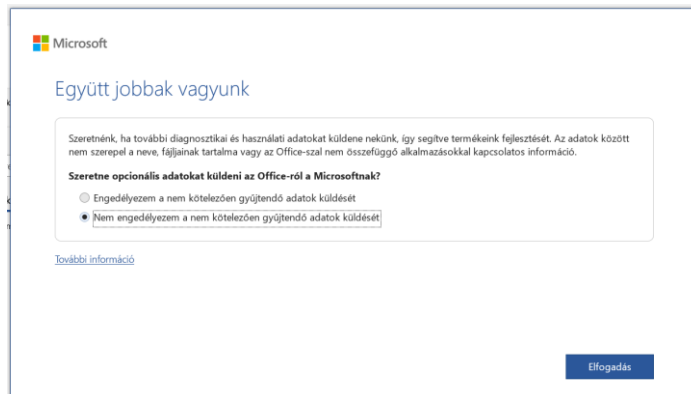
Microsoft

Együtt jobbak vagyunk

Szeretnénk, ha további diagnosztikai és használati adatokat küldene nekünk, így segítve termékeink fejlesztését. Az adatok között nem szerepel a neve, fájljainak tartalma vagy az Office-szal nem összefüggő alkalmazásokkal kapcsolatos információ.

Szeretne opcionális adatokat küldeni az Office-ról a Microsoftnak?

Engedélyezem a nem kötelezően gyűjtendő adatok küldését

Nem engedélyezem a nem kötelezően gyűjtendő adatok küldését

További információ

Elfogadás